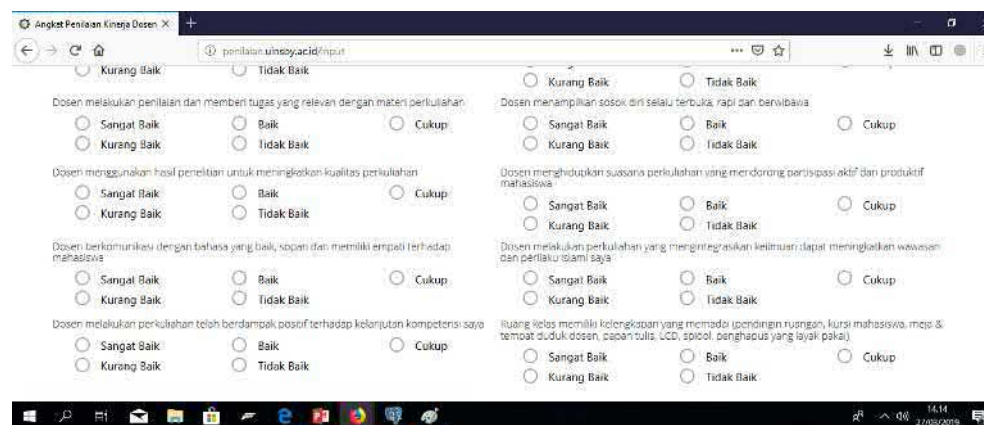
Angket Penilaian Kinerja Dosen ×

penilaian.uinsby.ac.id/input

Kurang Baik
Tidak Baik

Dosen melakukan penilaian dan memberi tugas yang relevan dengan materi perkuliahan
Sangat Baik
Baik
Cukup
Kurang Baik
Tidak Baik

Dosen menggunakan hasil penelitian untuk meningkatkan kualitas perkuliahan
Sangat Baik
Baik
Cukup
Kurang Baik
Tidak Baik

Dosen berkomunikasi dengan bahasa yang baik, sopan dan memiliki empati terhadap mahasiswa
Sangat Baik
Baik
Cukup
Kurang Baik
Tidak Baik

Dosen melakukan perkuliahan telah berdampak positif terhadap kelanjutan kompetensi saya
Sangat Baik
Baik
Cukup
Kurang Baik
Tidak Baik

Kurang Baik
Tidak Baik

Dosen menampilkan sosok diri selalu terbuka, rapi dan berwibawa
Sangat Baik
Baik
Cukup
Kurang Baik
Tidak Baik

Dosen menghidupkan suasana perkuliahan yang mendorong partisipasi aktif dan produktif mahasiswa
Sangat Baik
Baik
Cukup
Kurang Baik
Tidak Baik

Dosen melakukan perkuliahan yang mengintegrasikan keilmuan dapat meningkatkan wawasan dan perilaku islami saya
Sangat Baik
Baik
Cukup
Kurang Baik
Tidak Baik

Ruang kelas memiliki kelengkapan yang memadai (pendingin ruangan, kursi mahasiswa, meja & tempat duduk dosen, papan tulis, LCD, spidol, penghapus yang layak pakai)
Sangat Baik
Baik
Cukup
Kurang Baik
Tidak Baik

14.14
27/05/2019